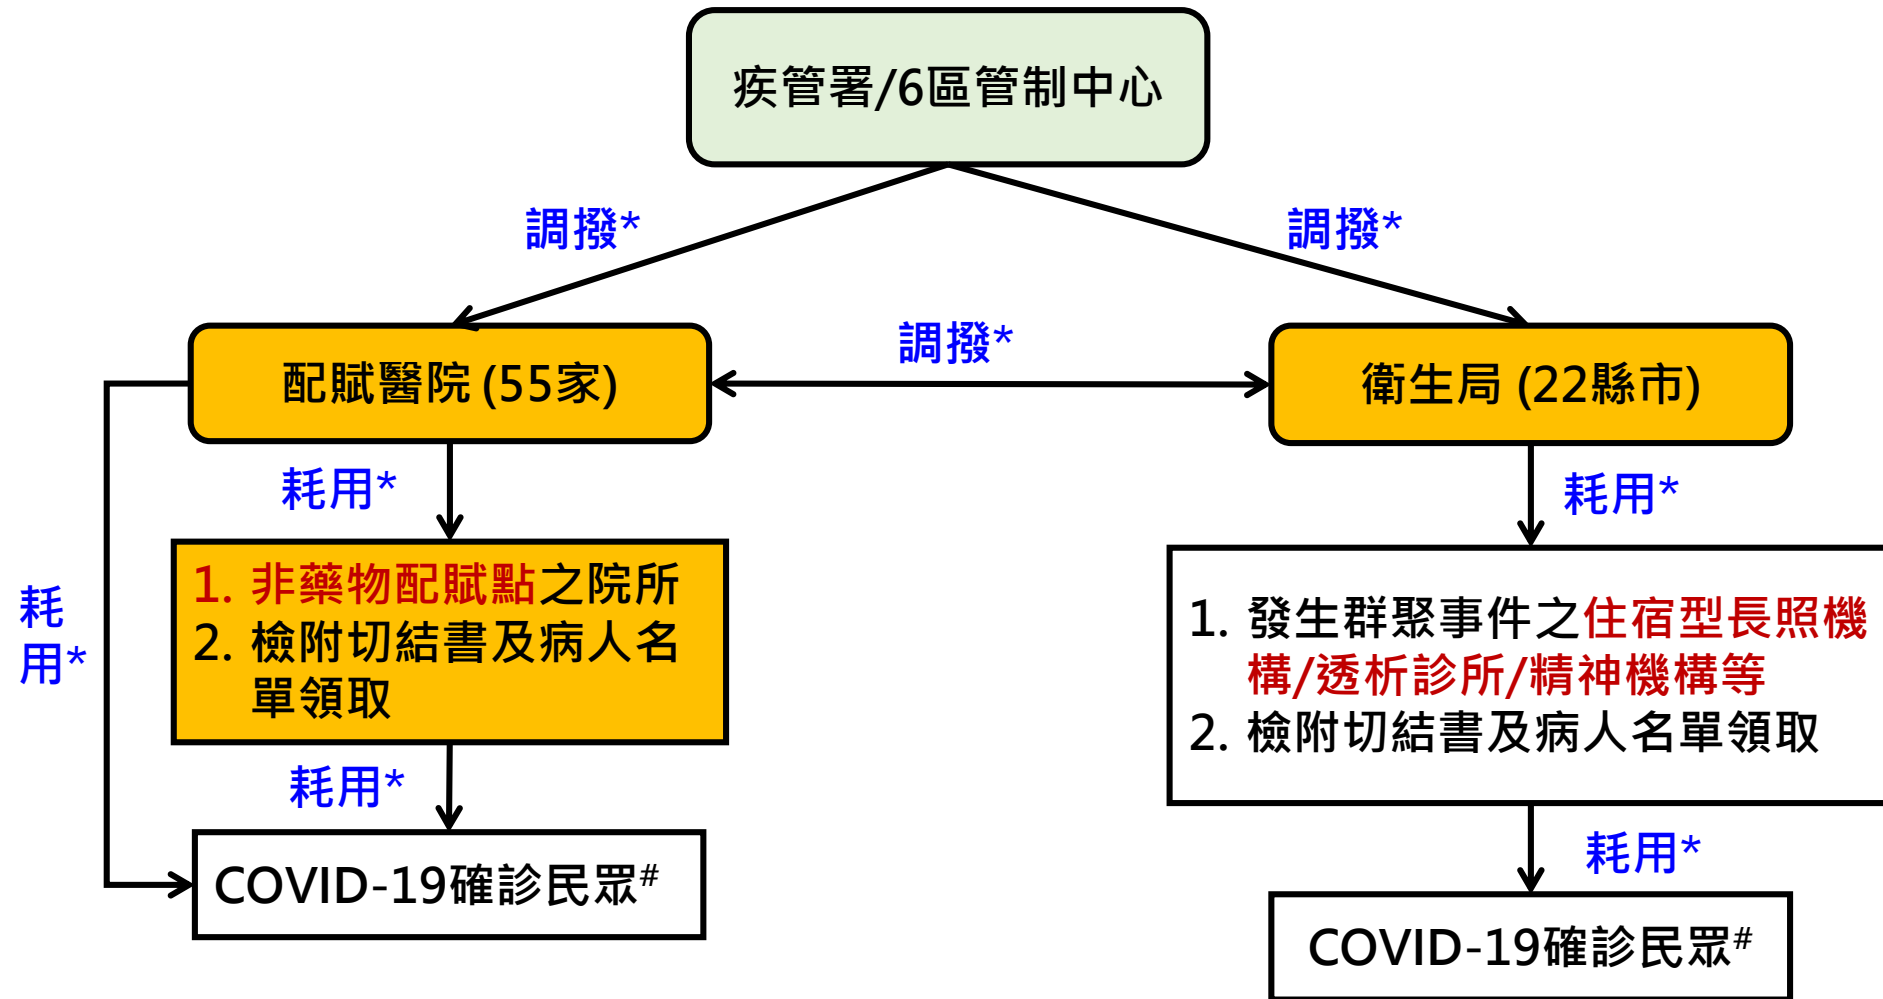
疾管署/6區管制中心

調撥*

調撥*

配賦醫院 (55家)

調撥*

衛生局 (22縣市)

耗用*

耗用*

1. 非藥物配賦點之院所
2. 檢附切結書及病人名單領取

耗用*

1. 發生群聚事件之住宿型長照機構/透析診所/精神機構等
2. 檢附切結書及病人名單領取

耗用*

耗用*

COVID-19確診民眾$^{\#}$

COVID-19確診民眾$^{\#}$